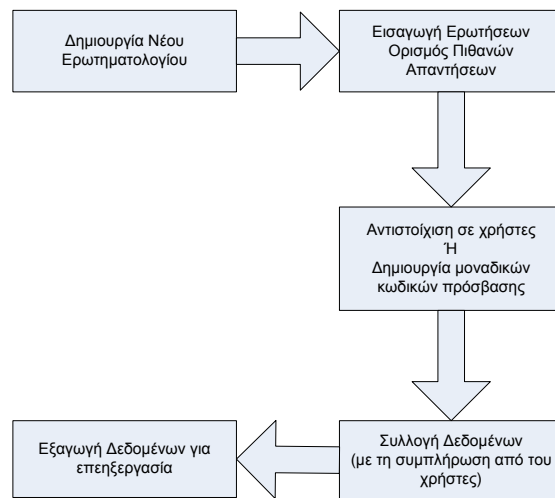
Δημιουργία Νέου Ερωτηματολογίου

Εισαγωγή Ερωτήσεων Ορισμός Πιθανών Απαντήσεων

Αντιστοίχιση σε χρήστες
Ή
Δημιουργία μοναδικών κωδικών πρόσβασης

Συλλογή Δεδομένων (με τη συμπλήρωση από του χρήστες)

Εξαγωγή Δεδομένων για επεξεργασία